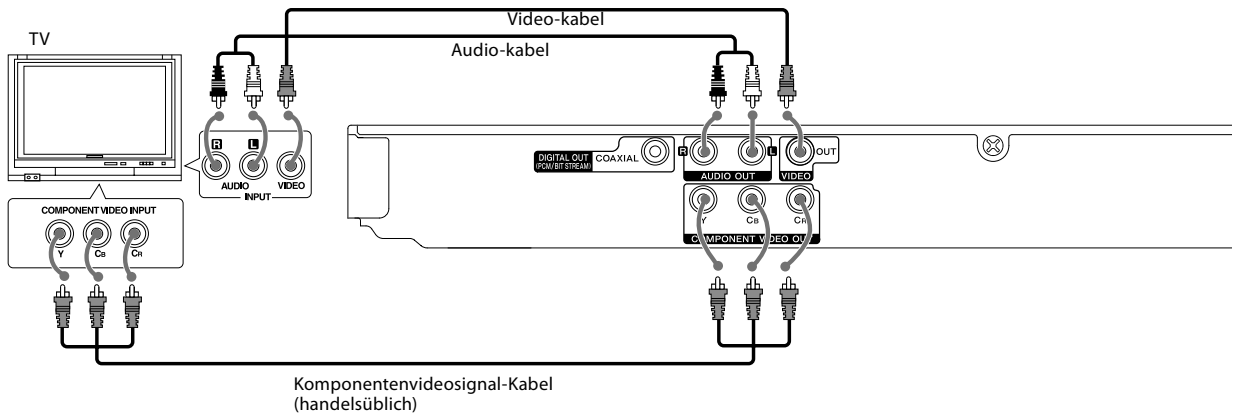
Video-kabel

Audio-kabel

TV

R L
AUDIO VIDEO
INPUT

COMPONENT VIDEO INPUT
Y $C_B$ $C_R$

DIGITAL OUT (PCM/BIT STREAM) COAXIAL

R L
AUDIO OUT

OUT
VIDEO

Y $C_B$ $C_R$
COMPONENT VIDEO OUT

Komponentenvideosignal-Kabel
(handelsüblich)